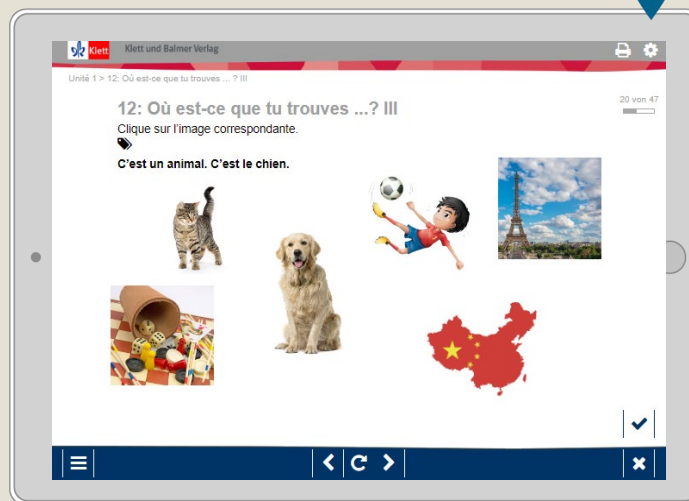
Klett

Klett und Balmer Verlag

Unité 1 > 12: Où est-ce que tu trouves ... ? III

12: Où est-ce que tu trouves ...? III

20 von 47

Clique sur l'image correspondante.

C'est un animal. C'est le chien.